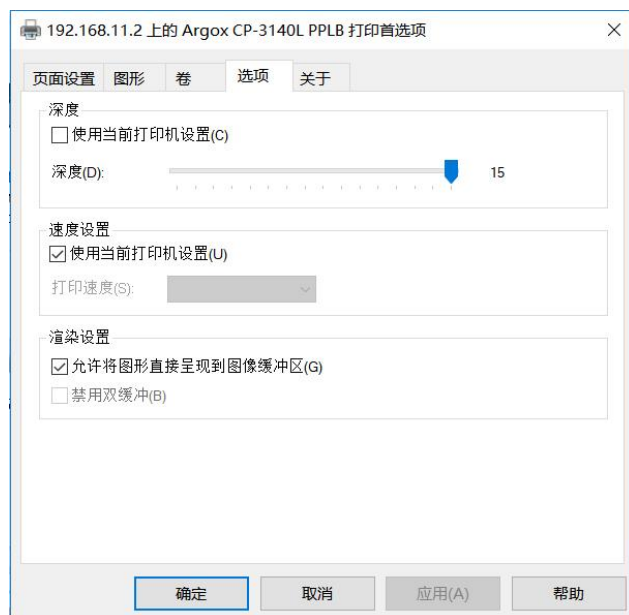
192.168.11.2 上的 Argox CP-3140L PPLB 打印首选项

页面设置 图形 卷 选项 关于

深度

使用当前打印机设置(C)

深度(D): 15

速度设置

使用当前打印机设置(U)

打印速度(S):

渲染设置

允许将图形直接呈现到图像缓冲区(G)

禁用双缓冲(B)

确定 取消 应用(A) 帮助